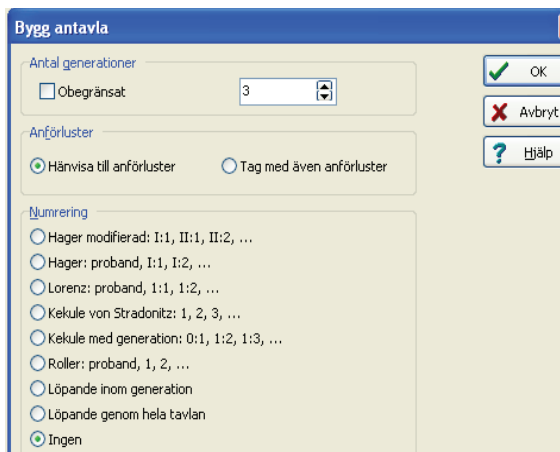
Bygg antavla

Antal generationer
Obegränsat
3

Anförluster
Hänvisa till anförluster
Tag med även anförluster

Numrering
Hager modifierad: I:1, II:1, II:2, ...
Hager: proband, I:1, I:2, ...
Lorenz: proband, 1:1, 1:2, ...
Kekule von Stradonitz: 1, 2, 3, ...
Kekule med generation: 0:1, 1:2, 1:3, ...
Roller: proband, 1, 2, ...
Löpande inom generation
Löpande genom hela tavlan
Ingen

OK
Avbryt
Hjälp